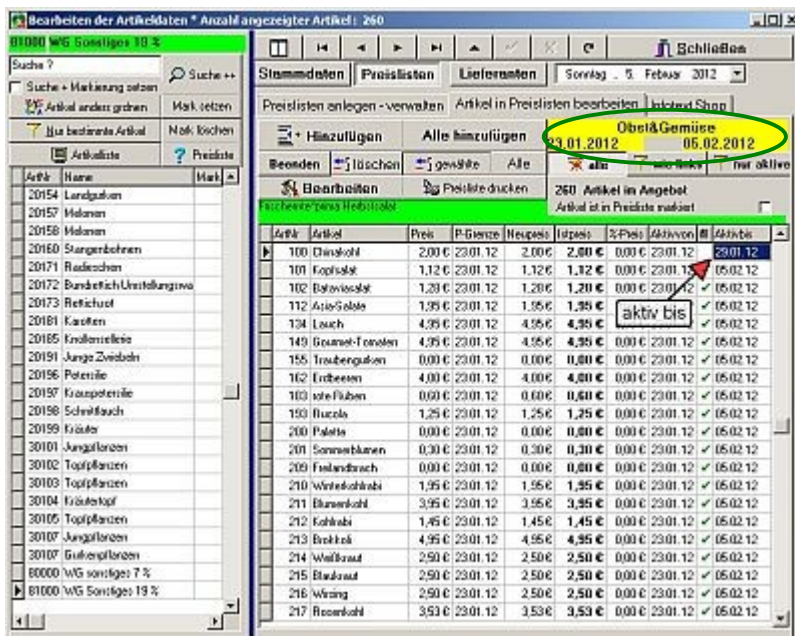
Bearbeiten der Artikeldaten * Anzahl angezeigter Artikel: 260

81000 WG Sonstiges 19 %

Suche ?
Suche ++
Suche + Markierung setzen
Artikel anders ordnen
Mark setzen
Nur bestimmte Artikel
Mark löschen
Artikelliste
Preisliste

| ArtNr | Name | Mark |
|---|---|---|
| 20154 | Landgurken | |
| 20157 | Melonen | |
| 20158 | Melonen | |
| 20160 | Stangenbohnen | |
| 20171 | Radieschen | |
| 20172 | Bundrettich Umstellungsware | |
| 20173 | Rettichsorte | |
| 20181 | Karotten | |
| 20185 | Knollensellerie | |
| 20191 | Junge Zwiebeln | |
| 20196 | Petersilie | |
| 20197 | Krauspetersilie | |
| 20198 | Schnittlauch | |
| 20199 | Kräuter | |
| 30101 | Jungpflanzen | |
| 30102 | Topfpflanzen | |
| 30103 | Topfpflanzen | |
| 30104 | Kräutertopf | |
| 30105 | Topfpflanzen | |
| 30107 | Jungpflanzen | |
| 30107 | Gurkenpflanzen | |
| 80000 | WG sonstiges 7 % | |
| 81000 | WG Sonstiges 19 % | |

Schließen

Stammdaten Preislisten Lieferanten Sonntag , 5. Februar 2012

Preislisten anlegen - verwalten Artikel in Preislisten bearbeiten Internet Shop

Hinzufügen Alle hinzufügen

Obst&Gemüse
23.01.2012 05.02.2012

Beenden löschen gewählte Alle alle nur aktive

Bearbeiten Preisliste drucken 260 Artikel im Angebot
Artikel ist in Preisliste markiert

Frischemarkt/penny Heilbronn

| ArtNr | Artikel | Preis | P-Grenze | Neupreis | Istpreis | %-Preis | Aktivvon | M | Aktivbis |
|---|---|---|---|---|---|---|---|---|---|
| 100 | Chinakohl | 2,00 € | 23.01.12 | 2,00 € | 2,00 € | 0,00 € | 23.01.12 | | 29.01.12 |
| 101 | Kopfsalat | 1,12 € | 23.01.12 | 1,12 € | 1,12 € | 0,00 € | 23.01.12 | ✓ | 05.02.12 |
| 102 | Batavia salat | 1,20 € | 23.01.12 | 1,20 € | 1,20 € | 0,00 € | 23.01.12 | ✓ | 05.02.12 |
| 112 | AsiaSalate | 1,95 € | 23.01.12 | 1,95 € | 1,95 € | | | ✓ | 05.02.12 |
| 134 | Lauch | 4,95 € | 23.01.12 | 4,95 € | 4,95 € | | | ✓ | 05.02.12 |
| 149 | Gourmet-Tomaten | 4,95 € | 23.01.12 | 4,95 € | 4,95 € | 0,00 € | 23.01.12 | ✓ | 05.02.12 |
| 155 | Traubengurken | 0,00 € | 23.01.12 | 0,00 € | 0,00 € | 0,00 € | 23.01.12 | ✓ | 05.02.12 |
| 162 | Erdbeeren | 4,00 € | 23.01.12 | 4,00 € | 4,00 € | 0,00 € | 23.01.12 | ✓ | 05.02.12 |
| 183 | rote Rüben | 0,60 € | 23.01.12 | 0,60 € | 0,60 € | 0,00 € | 23.01.12 | ✓ | 05.02.12 |
| 193 | Rucola | 1,25 € | 23.01.12 | 1,25 € | 1,25 € | 0,00 € | 23.01.12 | ✓ | 05.02.12 |
| 200 | Palette | 0,00 € | 23.01.12 | 0,00 € | 0,00 € | 0,00 € | 23.01.12 | ✓ | 05.02.12 |
| 201 | Sonnenblumen | 0,30 € | 23.01.12 | 0,30 € | 0,30 € | 0,00 € | 23.01.12 | ✓ | 05.02.12 |
| 209 | Freilandbrach | 0,00 € | 23.01.12 | 0,00 € | 0,00 € | 0,00 € | 23.01.12 | ✓ | 05.02.12 |
| 210 | Winterkohlrabi | 1,95 € | 23.01.12 | 1,95 € | 1,95 € | 0,00 € | 23.01.12 | ✓ | 05.02.12 |
| 211 | Blumenkohl | 3,95 € | 23.01.12 | 3,95 € | 3,95 € | 0,00 € | 23.01.12 | ✓ | 05.02.12 |
| 212 | Kohlrabi | 1,45 € | 23.01.12 | 1,45 € | 1,45 € | 0,00 € | 23.01.12 | ✓ | 05.02.12 |
| 213 | Brokkoli | 4,95 € | 23.01.12 | 4,95 € | 4,95 € | 0,00 € | 23.01.12 | ✓ | 05.02.12 |
| 214 | Weißkraut | 2,50 € | 23.01.12 | 2,50 € | 2,50 € | 0,00 € | 23.01.12 | ✓ | 05.02.12 |
| 215 | Blaukraut | 2,50 € | 23.01.12 | 2,50 € | 2,50 € | 0,00 € | 23.01.12 | ✓ | 05.02.12 |
| 216 | Wirsing | 2,50 € | 23.01.12 | 2,50 € | 2,50 € | 0,00 € | 23.01.12 | ✓ | 05.02.12 |
| 217 | Rosenkohl | 3,53 € | 23.01.12 | 3,53 € | 3,53 € | 0,00 € | 23.01.12 | ✓ | 05.02.12 |

aktiv bis